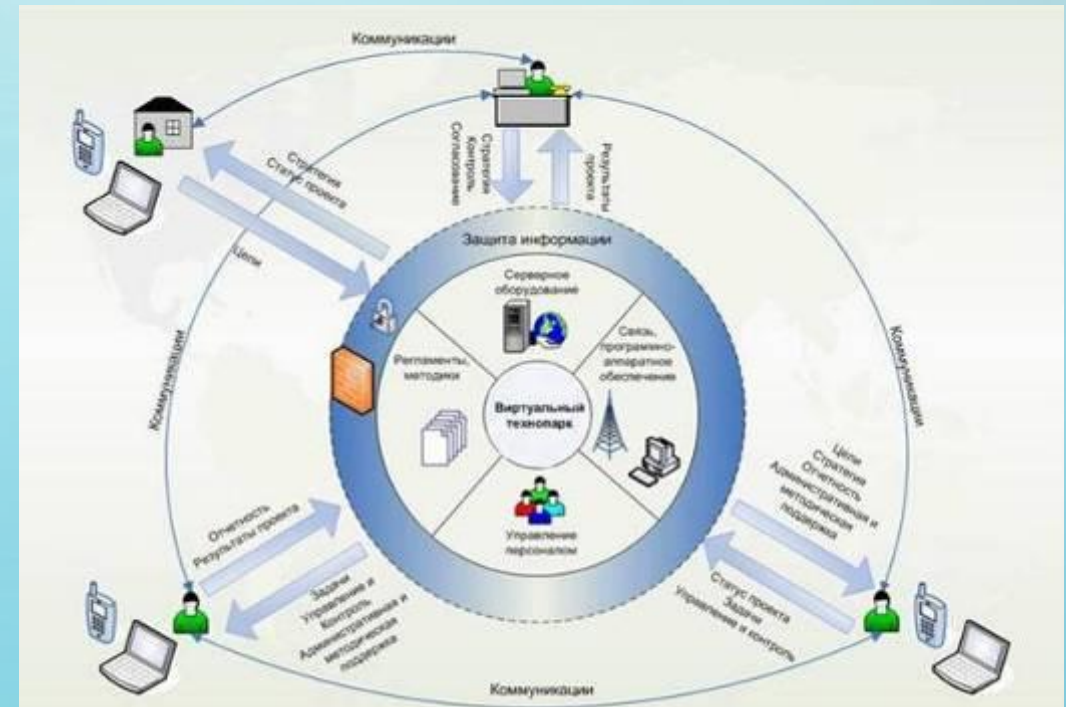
Коммуникации

Стратегия
Контроль
Согласование

Результаты
проекта

Стратегия
Статус проекта

Цели

Защита информации

Серверное
оборудование

Регламенты,
методики

Связь,
программно-
аппаратное
обеспечение

Виртуальный
технопарк

Управление
персоналом

Коммуникации

Коммуникации

Отчетность
Результаты проекта

Задачи
Управление и
контроль
Административная и
методическая
поддержка

Цели
Стратегия
Отчетность
Административная и
методическая
поддержка

Статус проекта
Задачи
Управление и контроль

Коммуникации